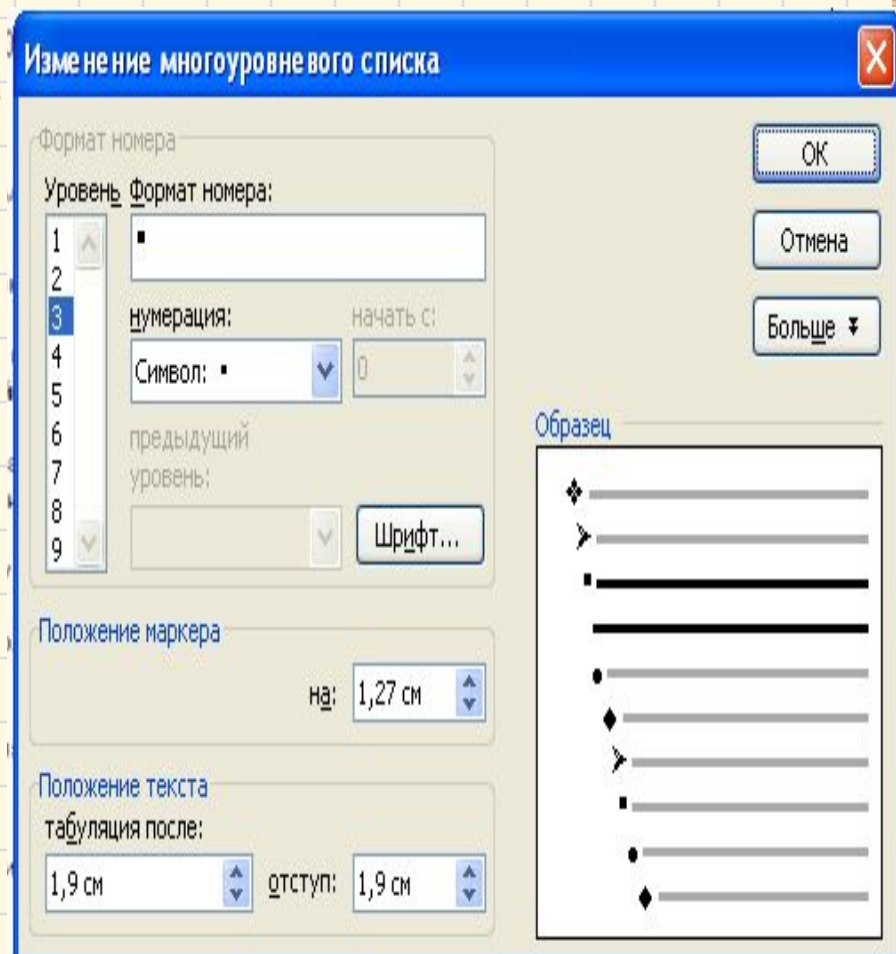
Изменение многоуровневого списка

Формат номера

Уровень Формат номера:

1
2
3
4
5
6
7
8
9

▪

нумерация:

начать с:

Символ: ▪

0

предыдущий уровень:

Шрифт...

ОК

Отмена

Больше ▾

Образец

Положение маркера

на: 1,27 см

Положение текста

табуляция после:

1,9 см

отступ: 1,9 см